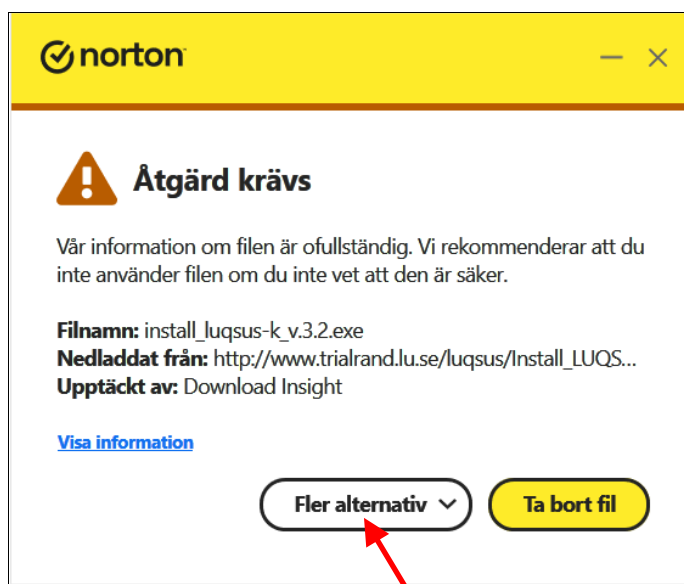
norton

Åtgärd krävs

Vår information om filen är ofullständig. Vi rekommenderar att du inte använder filen om du inte vet att den är säker.

**Filnamn:** install_luqsus-k_v.3.2.exe
**Nedladdat från:** http://www.trialrand.lu.se/luqsus/Install_LUQS...
**Upptäckt av:** Download Insight

Visa information

Fler alternativ

Ta bort fil